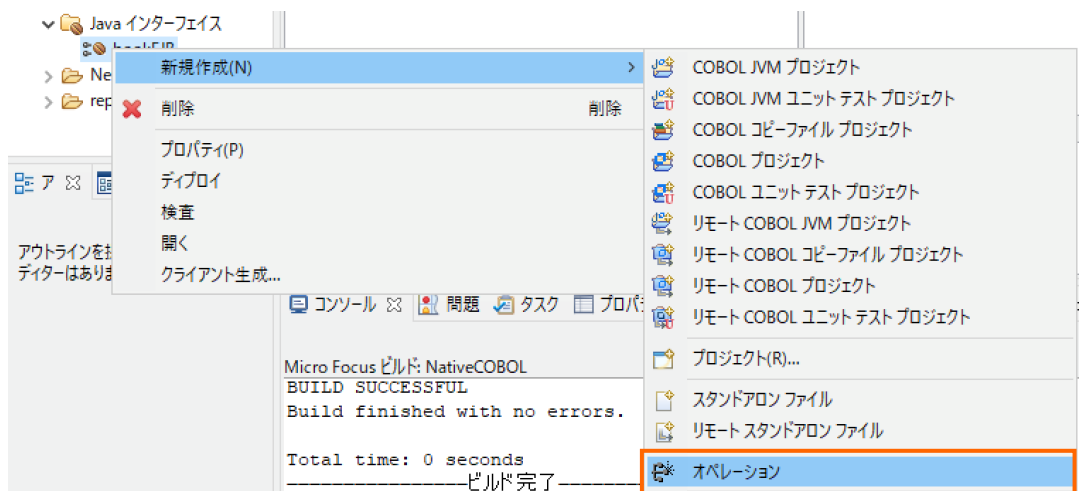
Java インターフェイス
bookEJB
Ne
rep
新規作成(N)
削除
削除
プロパティ(P)
ディプロイ
検査
開く
クライアント生成...
アウトラインを
ディターはありま
ア
コンソール
問題
タスク
プロパ
Micro Focus ビルド: NativeCOBOL
BUILD SUCCESSFUL
Build finished with no errors.

Total time: 0 seconds
-----------------ビルド完了--------
COBOL JVM プロジェクト
COBOL JVM ユニット テスト プロジェクト
COBOL コピーファイル プロジェクト
COBOL プロジェクト
COBOL ユニット テスト プロジェクト
リモート COBOL JVM プロジェクト
リモート COBOL コピーファイル プロジェクト
リモート COBOL プロジェクト
リモート COBOL ユニット テスト プロジェクト
プロジェクト(R)...
スタンドアロン ファイル
リモート スタンドアロン ファイル
オペレーション